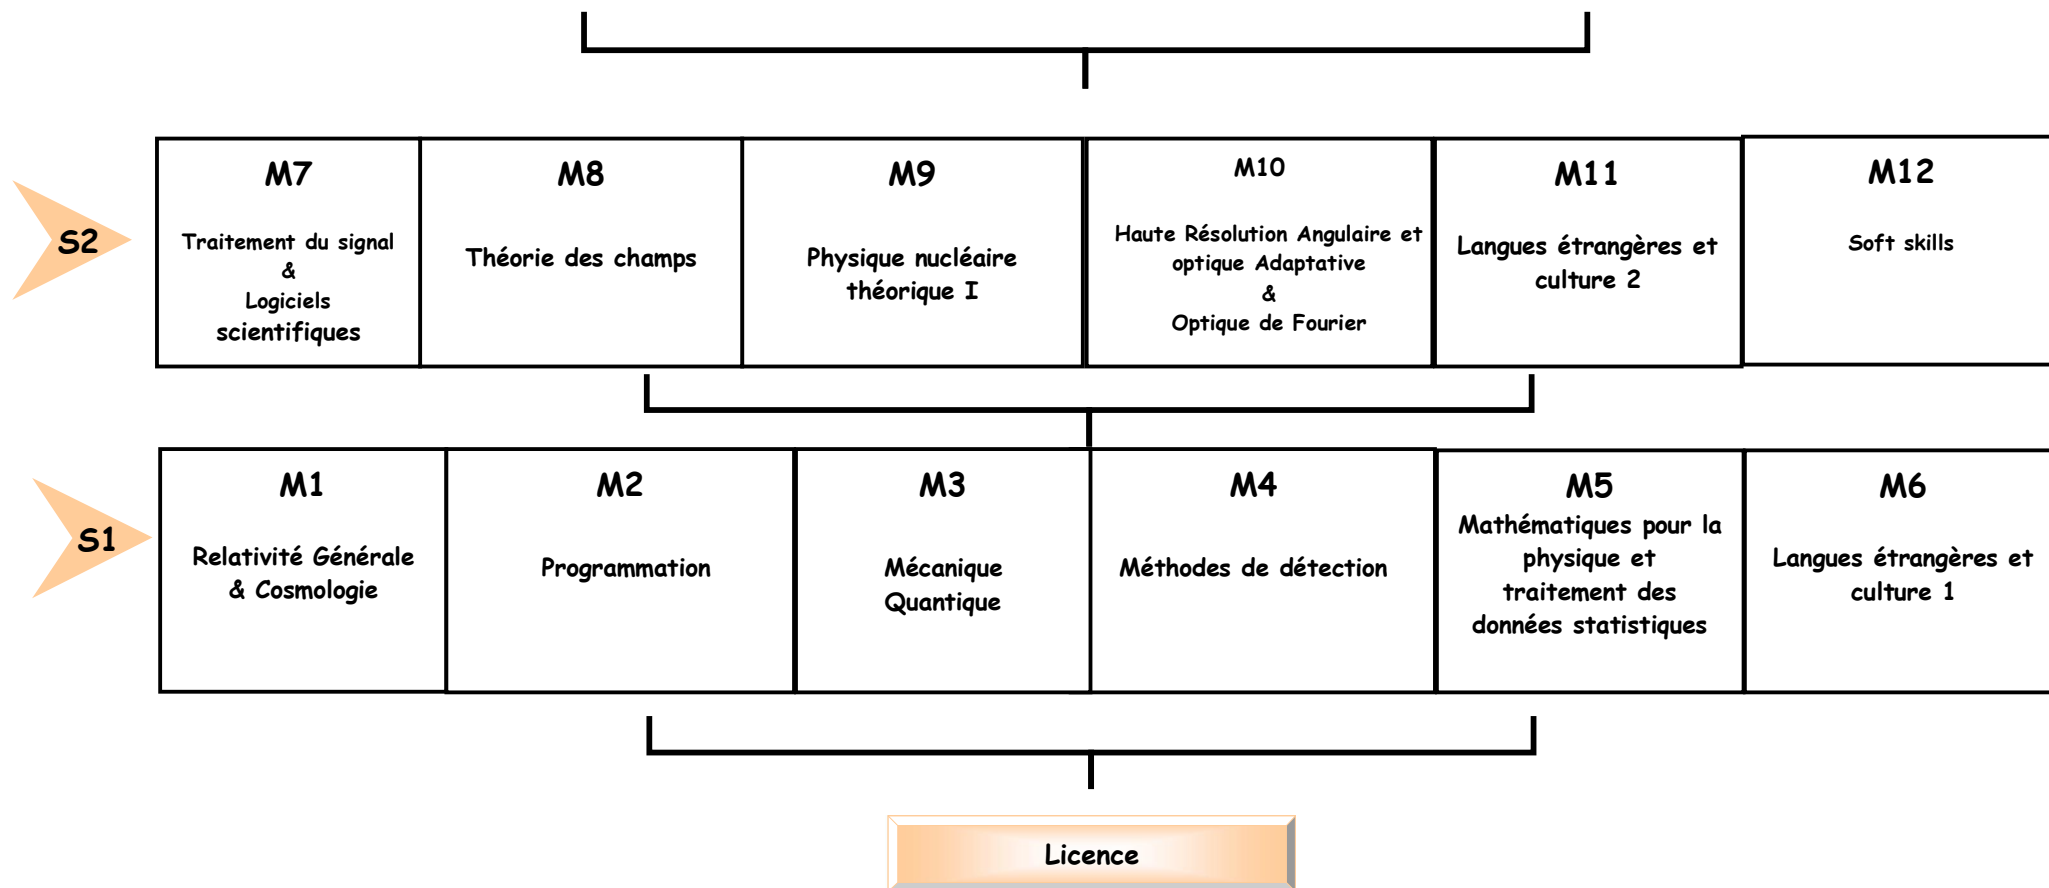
S2

| M7 Traitement du signal & Logiciels scientifiques | M8 Théorie des champs | M9 Physique nucléaire théorique I | M10 Haute Résolution Angulaire et optique Adaptative & Optique de Fourier | M11 Langues étrangères et culture 2 | M12 Soft skills |
|---|---|---|---|---|---|

S1

| M1 Relativité Générale & Cosmologie | M2 Programmation | M3 Mécanique Quantique | M4 Méthodes de détection | M5 Mathématiques pour la physique et traitement des données statistiques | M6 Langues étrangères et culture 1 |
|---|---|---|---|---|---|

Licence